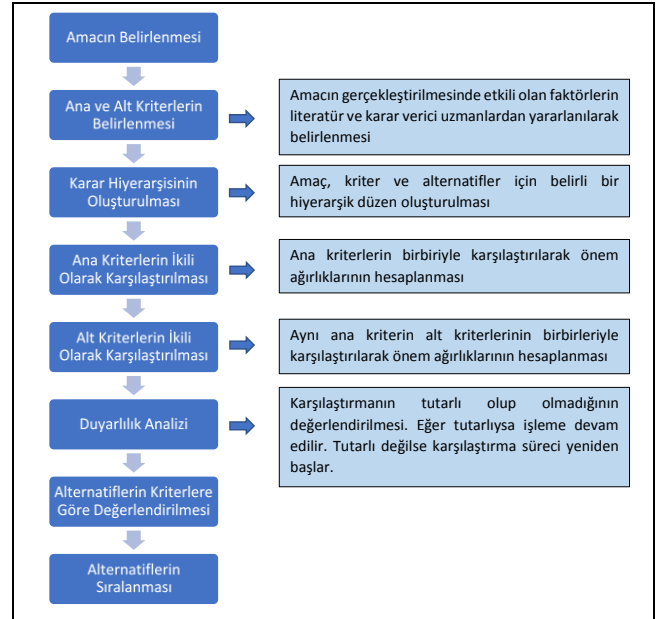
Amacın Belirlenmesi

Ana ve Alt Kriterlerin Belirlenmesi

Amacın gerçekleştirilmesinde etkili olan faktörlerin literatür ve karar verici uzmanlardan yararlanılarak belirlenmesi

Karar Hiyerarşisinin Oluşturulması

Amaç, kriter ve alternatifler için belirli bir hiyerarşik düzen oluşturulması

Ana Kriterlerin İkili Olarak Karşılaştırılması

Ana kriterlerin birbiriyle karşılaştırılarak önem ağırlıklarının hesaplanması

Alt Kriterlerin İkili Olarak Karşılaştırılması

Aynı ana kriterin alt kriterlerinin birbirleriyle karşılaştırılarak önem ağırlıklarının hesaplanması

Duyarlılık Analizi

Karşılaştırmanın tutarlı olup olmadığının değerlendirilmesi. Eğer tutarlıysa işleme devam edilir. Tutarlı değilse karşılaştırma süreci yeniden başlar.

Alternatiflerin Kriterlere Göre Değerlendirilmesi

Alternatiflerin Sıralanması